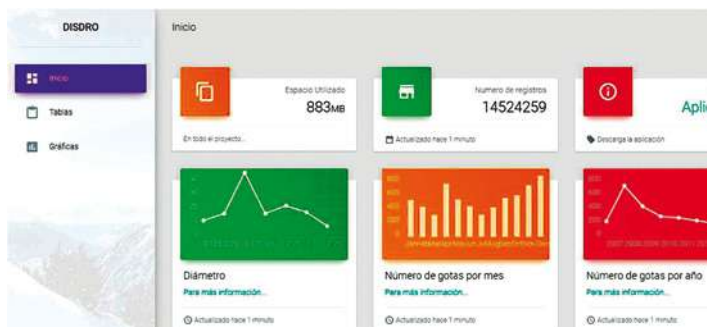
DISDRO

Inicio

Tablas

Gráficas

Inicio

Espacio Utilizado
883MB
En todo el proyecto...

Numero de registros
14524259
Actualizado hace 1 minuto

Aplic
Descarga la aplicación

Diámetro
Para más información...
Actualizado hace 1 minuto

Número de gotas por mes
Para más información...
Actualizado hace 1 minuto

Número de gotas por año
Para más información...
Actualizado hace 1 minuto